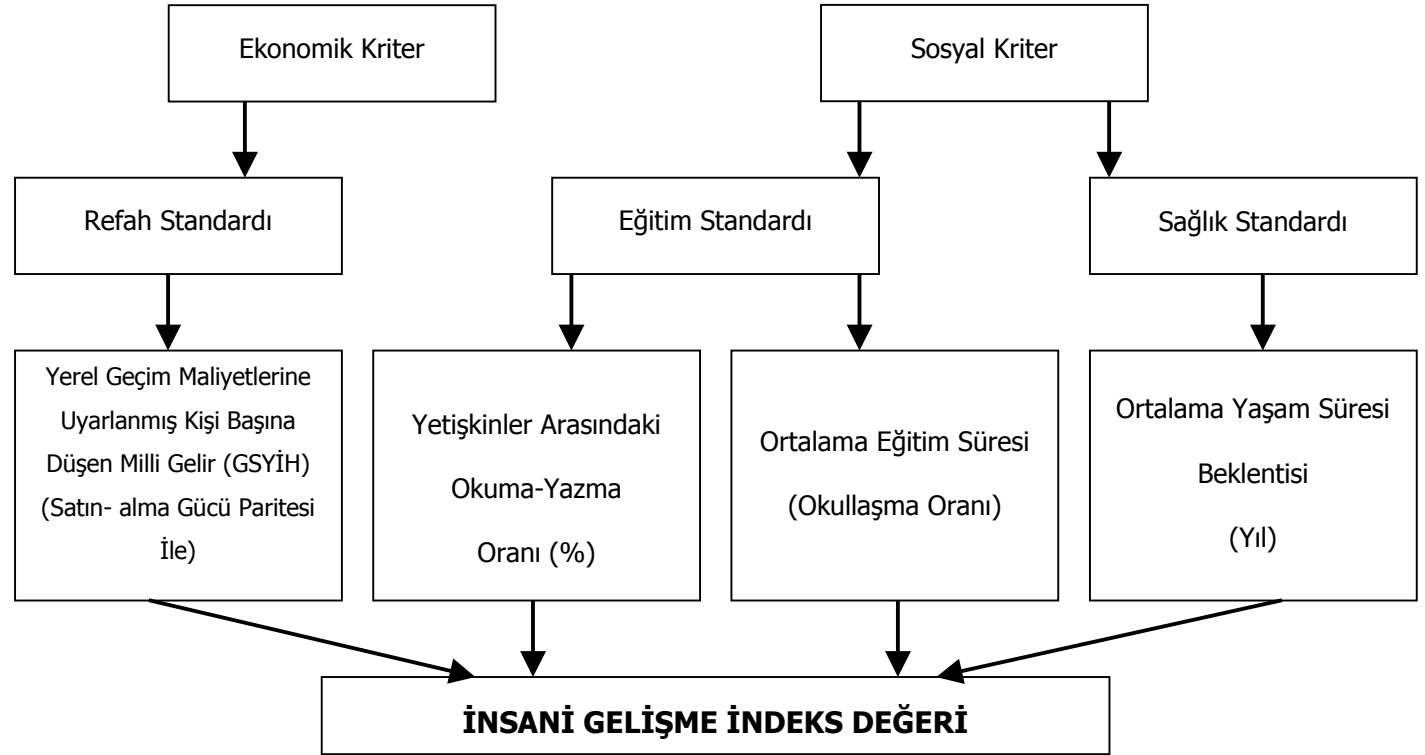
Ekonomik Kriter

Sosyal Kriter

Refah Standardı

Eğitim Standardı

Sağlık Standardı

Yerel Geçim Maliyetlerine Uyarlanmış Kişi Başına Düşen Milli Gelir (GSYİH) (Satın- alma Gücü Paritesi İle)

Yetişkinler Arasındaki Okuma-Yazma Oranı (%)

Ortalama Eğitim Süresi (Okullaşma Oranı)

Ortalama Yaşam Süresi Beklentisi (Yıl)

İNSANİ GELİŞME İNDEKS DEĞERİ